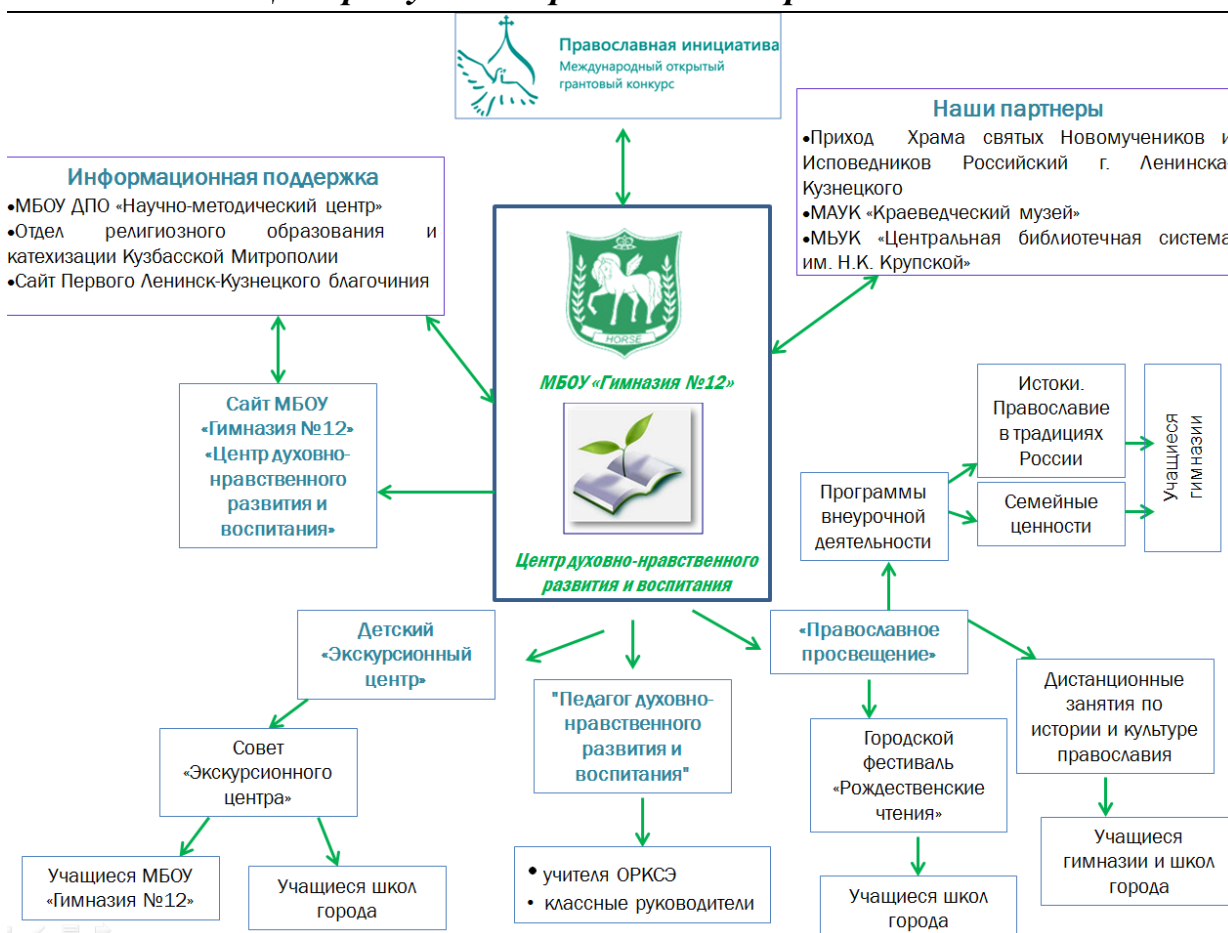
Православная инициатива
Международный открытый грантовый конкурс

Наши партнеры
•Приход Храма святых Новомучеников и Исповедников Российский г. Ленинска Кузнецкого
•МАУК «Краеведческий музей»
•МБУК «Центральная библиотечная система им. Н.К. Крупской»

Информационная поддержка
•МБОУ ДПО «Научно-методический центр»
•Отдел религиозного образования и катехизации Кузбасской Митрополии
•Сайт Первого Ленинск-Кузнецкого благочиния

HORSE

МБОУ «Гимназия №12»

Центр духовно-нравственного развития и воспитания

Сайт МБОУ «Гимназия №12» «Центр духовно-нравственного развития и воспитания»

Истоки. Православие в традициях России

Семейные ценности

Учащиеся гимназии

Программы внеурочной деятельности

Детский «Экскурсионный центр»

"Педагог духовно-нравственного развития и воспитания"

«Православное просвещение»

Дистанционные занятия по истории и культуре православия

Совет «Экскурсионного центра»

Городской фестиваль «Рождественские чтения»

Учащиеся гимназии и школ города

Учащиеся МБОУ «Гимназия №12»

Учащиеся школ города

• учителя ОРКСЭ
• классные руководители

Учащиеся школ города